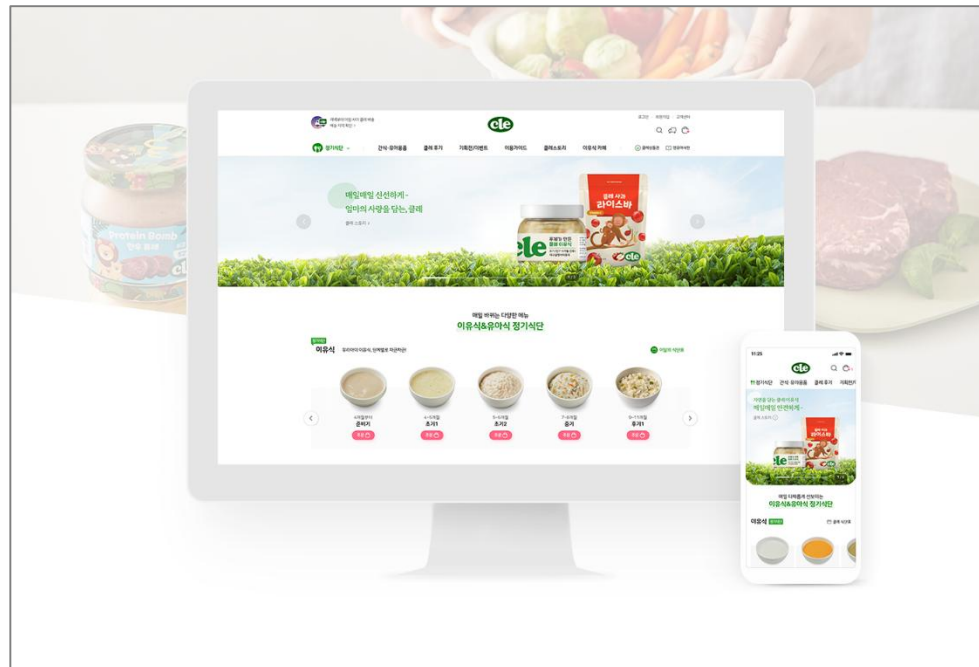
cle

정기식단 간식·유아용품 클레 후기 기획전/이벤트 이용가이드 클레스토리 이유식 카페

로그인 회원가입 고객센터

매일매일 신선하게-
엄마의 사랑을 담는, 클레

클레 스토리 >

클레 사과
라이스바

cle

매일 바뀌는 다양한 메뉴
이유식&유아식 정기식단

이유식

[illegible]
준비기

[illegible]
초기1

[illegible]
초기2

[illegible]
중기

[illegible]
후기1

Protein Bomb

11:35

cle

정기식단 간식·유아용품 클레 후기 기획전

매일매일 안전하게-

매일 다채롭게 만났는
이유식&유아식 정기식단

이유식